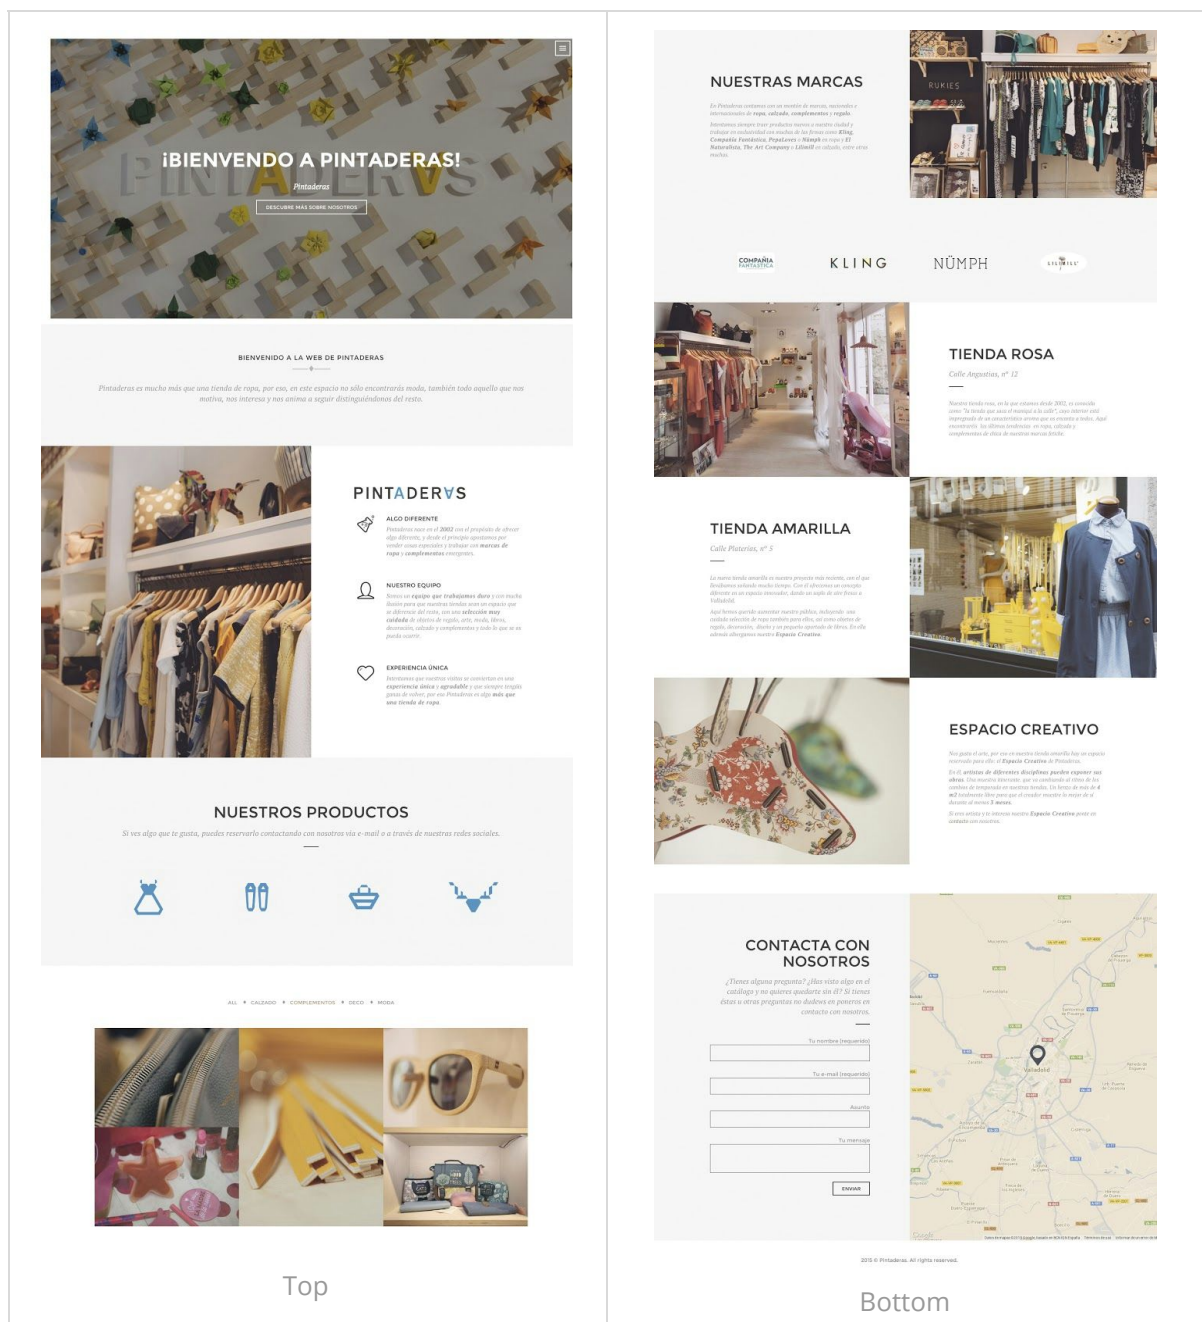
¡BIENVENDO A PINTADERAS!

Pintaderas

DESCUBRE MÁS SOBRE NOSOTROS

BIENVENIDO A LA WEB DE PINTADERAS

Pintaderas es mucho más que una tienda de ropa, por eso, en este espacio no sólo encontrarás moda, también todo aquello que nos motiva, nos interesa y nos anima a seguir distinguiéndonos del resto.

PINTADERAS

ALGO DIFERENTE

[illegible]

NUESTRO EQUIPO

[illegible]

EXPERIENCIA ÚNICA

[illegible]

NUESTROS PRODUCTOS

Si ves algo que te gusta, puedes reservarlo contactando con nosotros vía e-mail o a través de nuestras redes sociales.

ALL • CALZADO • COMPLEMENTOS • DECO • MODA

Top

NUESTRAS MARCAS

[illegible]

RUKIES

COMPAÑIA FANTASTICA KLING NÜMPH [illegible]

TIENDA ROSA

Calle Arguaties, nº 12

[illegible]

TIENDA AMARILLA

Calle Platerías, nº 5

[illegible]

ESPACIO CREATIVO

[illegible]

CONTACTA CON NOSOTROS

¿Tienes alguna pregunta? ¿Has visto algo en el catálogo y no quieres quedarte sin él? Si tienes éstas u otras preguntas no dudes en ponerte en contacto con nosotros.

Tu nombre (requerido)

Tu e-mail (requerido)

Asunto

Tu mensaje

ENVIAR

Valladolid

2015 © Pintaderas. All rights reserved.

Bottom